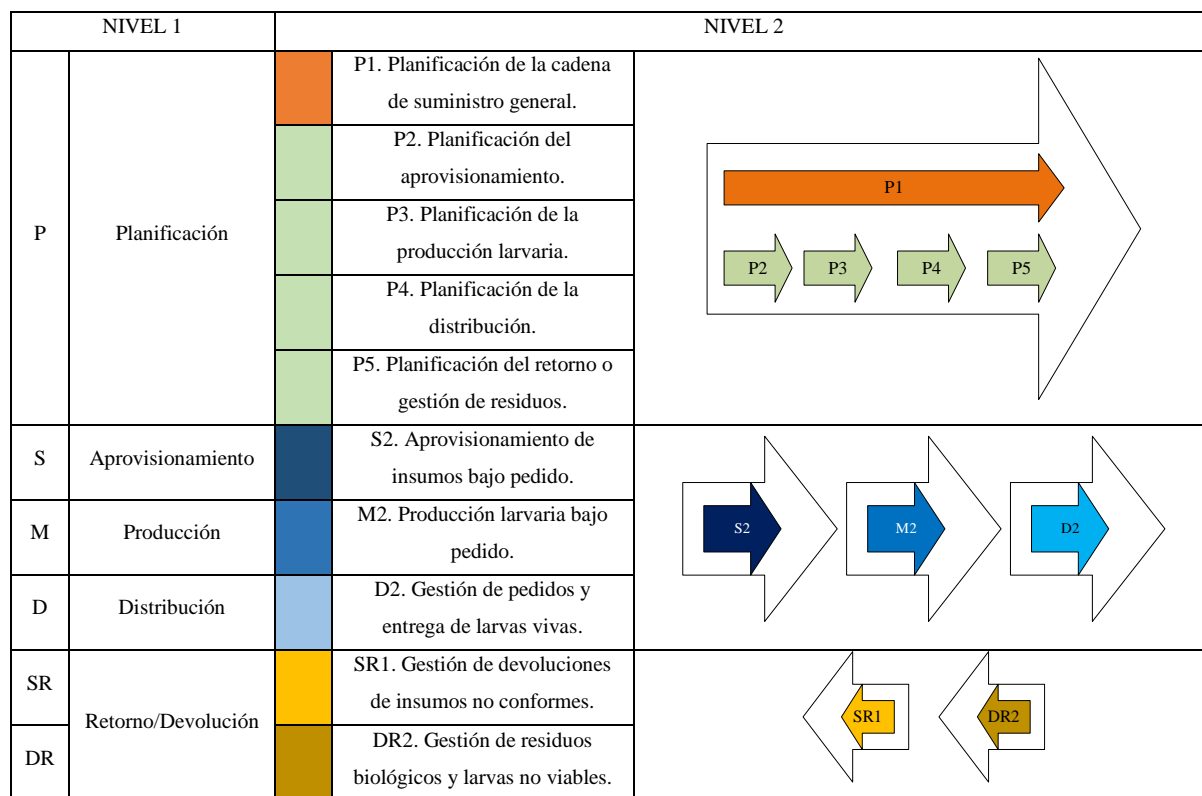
| NIVEL 1 | | NIVEL 2 | | |
|---|---|---|---|---|
| P | Planificación | | P1. Planificación de la cadena de suministro general. | P1 P2 P3 P4 P5 |
| | | | P2. Planificación del aprovisionamiento. | |
| | | | P3. Planificación de la producción larvaria. | |
| | | | P4. Planificación de la distribución. | |
| | | | P5. Planificación del retorno o gestión de residuos. | |
| S | Aprovisionamiento | | S2. Aprovisionamiento de insumos bajo pedido. | S2 M2 D2 |
| M | Producción | | M2. Producción larvaria bajo pedido. | |
| D | Distribución | | D2. Gestión de pedidos y entrega de larvas vivas. | |
| SR | Retorno/Devolución | | SR1. Gestión de devoluciones de insumos no conformes. | SR1 DR2 |
| DR | | | DR2. Gestión de residuos biológicos y larvas no viables. | |